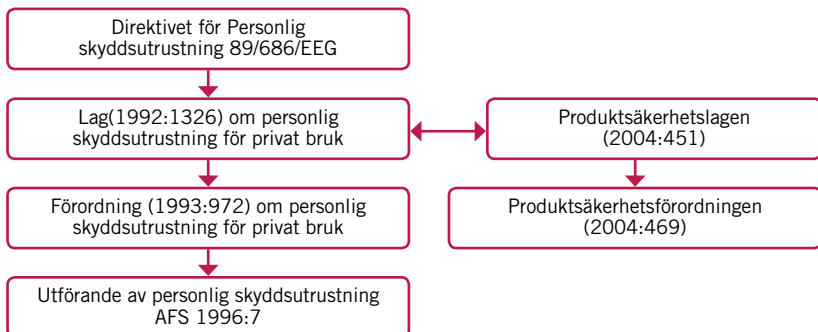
Direktivet för Personlig skyddsutrustning 89/686/EEG

Lag(1992:1326) om personlig skyddsutrustning för privat bruk

Produktsäkerhetslagen (2004:451)

Förordning (1993:972) om personlig skyddsutrustning för privat bruk

Produktsäkerhetsförordningen (2004:469)

Utförande av personlig skyddsutrustning AFS 1996:7